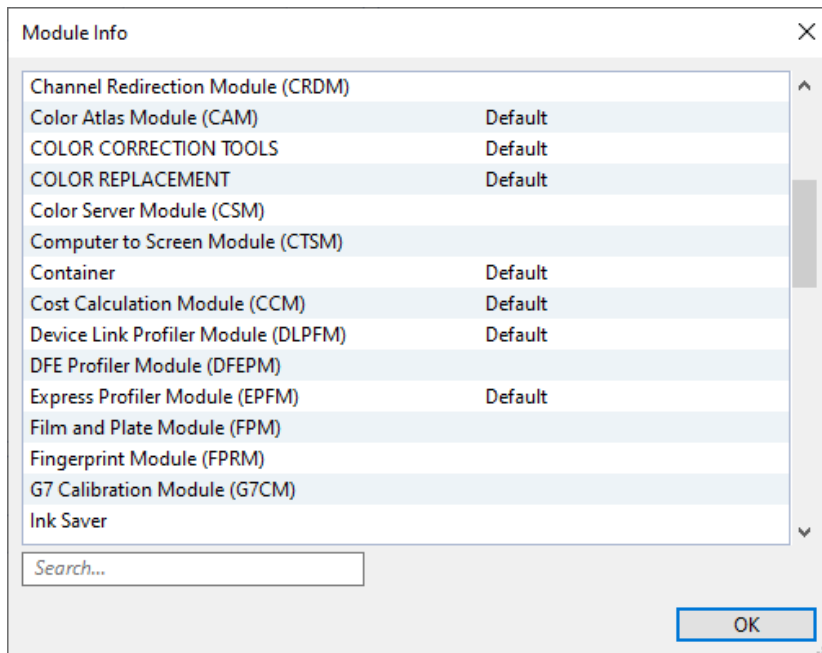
Module Info

| | |
|---|---|
| Channel Redirection Module (CRDM) | |
| Color Atlas Module (CAM) | Default |
| COLOR CORRECTION TOOLS | Default |
| COLOR REPLACEMENT | Default |
| Color Server Module (CSM) | |
| Computer to Screen Module (CTSM) | |
| Container | Default |
| Cost Calculation Module (CCM) | Default |
| Device Link Profiler Module (DLPFM) | Default |
| DFE Profiler Module (DFEPM) | |
| Express Profiler Module (EPFM) | Default |
| Film and Plate Module (FPM) | |
| Fingerprint Module (FPRM) | |
| G7 Calibration Module (G7CM) | |
| Ink Saver | |

Search...

OK